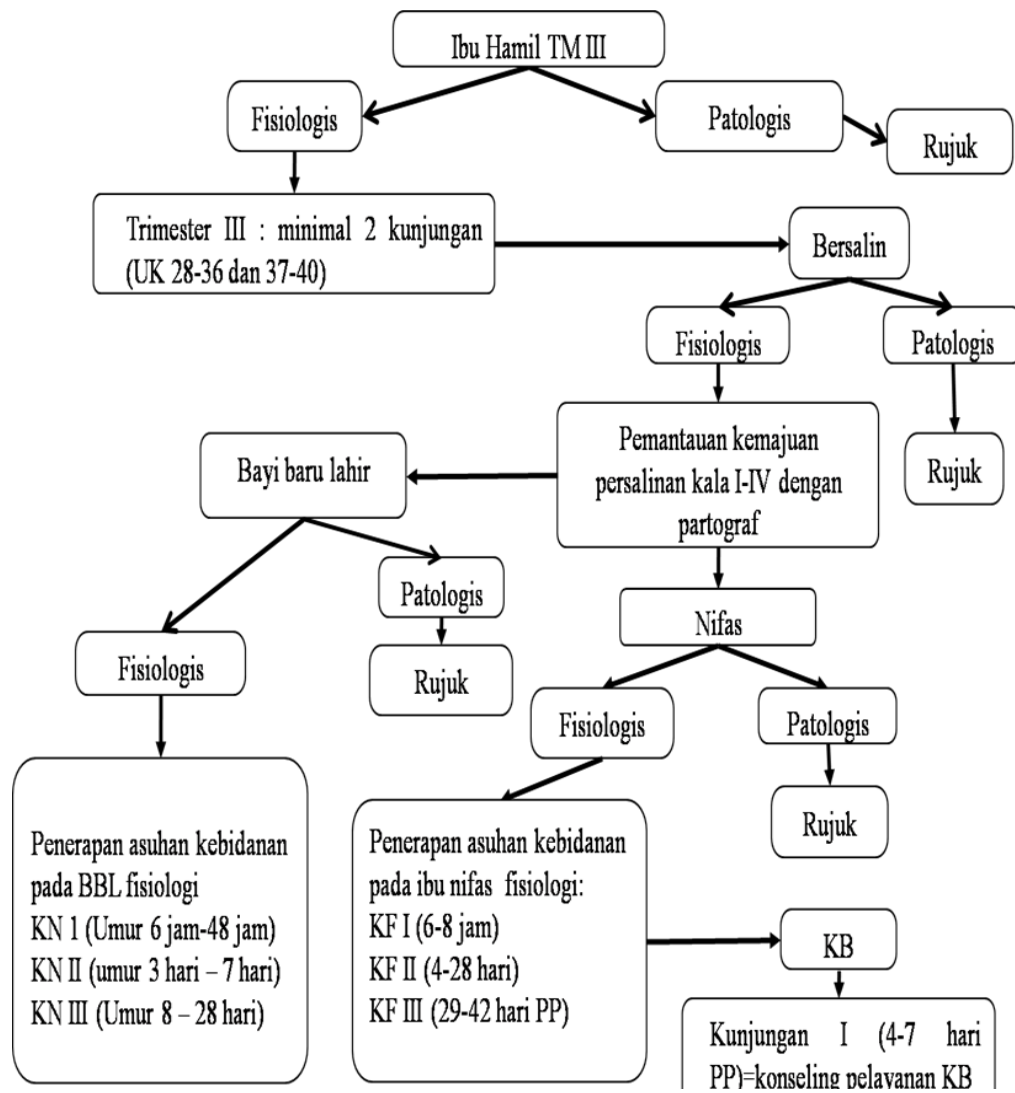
Ibu Hamil TM III

Fisiologis

Patologis

Rujuk

Trimester III : minimal 2 kunjungan (UK 28-36 dan 37-40)

Bersalin

Fisiologis

Patologis

Rujuk

Pemantauan kemajuan persalinan kala I-IV dengan partograf

Bayi baru lahir

Patologis

Rujuk

Fisiologis

Nifas

Fisiologis

Patologis

Rujuk

Penerapan asuhan kebidanan pada BBL fisiologi
KN 1 (Umur 6 jam-48 jam)
KN II (umur 3 hari – 7 hari)
KN III (Umur 8 – 28 hari)

Penerapan asuhan kebidanan pada ibu nifas fisiologi:
KF I (6-8 jam)
KF II (4-28 hari)
KF III (29-42 hari PP)

KB

Kunjungan I (4-7 hari PP)=konseling pelayanan KB